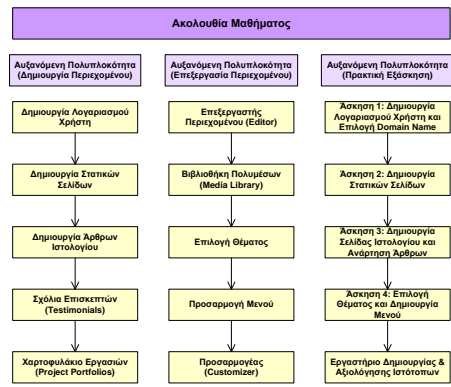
Ακολουθία Μαθήματος

Αυξανόμενη Πολυπλοκότητα (Δημιουργία Περιεχομένου)

Δημιουργία Λογαριασμού Χρήστη

Δημιουργία Στατικών Σελίδων

Δημιουργία Άρθρων Ιστολογίου

Σχόλια Επισκεπτών (Testimonials)

Χαρτοφυλάκιο Εργασιών (Project Portfolios)

Αυξανόμενη Πολυπλοκότητα (Επεξεργασία Περιεχομένου)

Επεξεργαστής Περιεχομένου (Editor)

Βιβλιοθήκη Πολυμέσων (Media Library)

Επιλογή Θέματος

Προσαρμογή Μενού

Προσαρμογέας (Customizer)

Αυξανόμενη Πολυπλοκότητα (Πρακτική Εξάσκηση)

Άσκηση 1: Δημιουργία Λογαριασμού Χρήστη και Επιλογή Domain Name

Άσκηση 2: Δημιουργία Στατικών Σελίδων

Άσκηση 3: Δημιουργία Σελίδας Ιστολογίου και Ανάρτηση Άρθρων

Άσκηση 4: Επιλογή Θέματος και Δημιουργία Μενού

Εργαστήριο Δημιουργίας & Αξιολόγησης Ιστότοπων